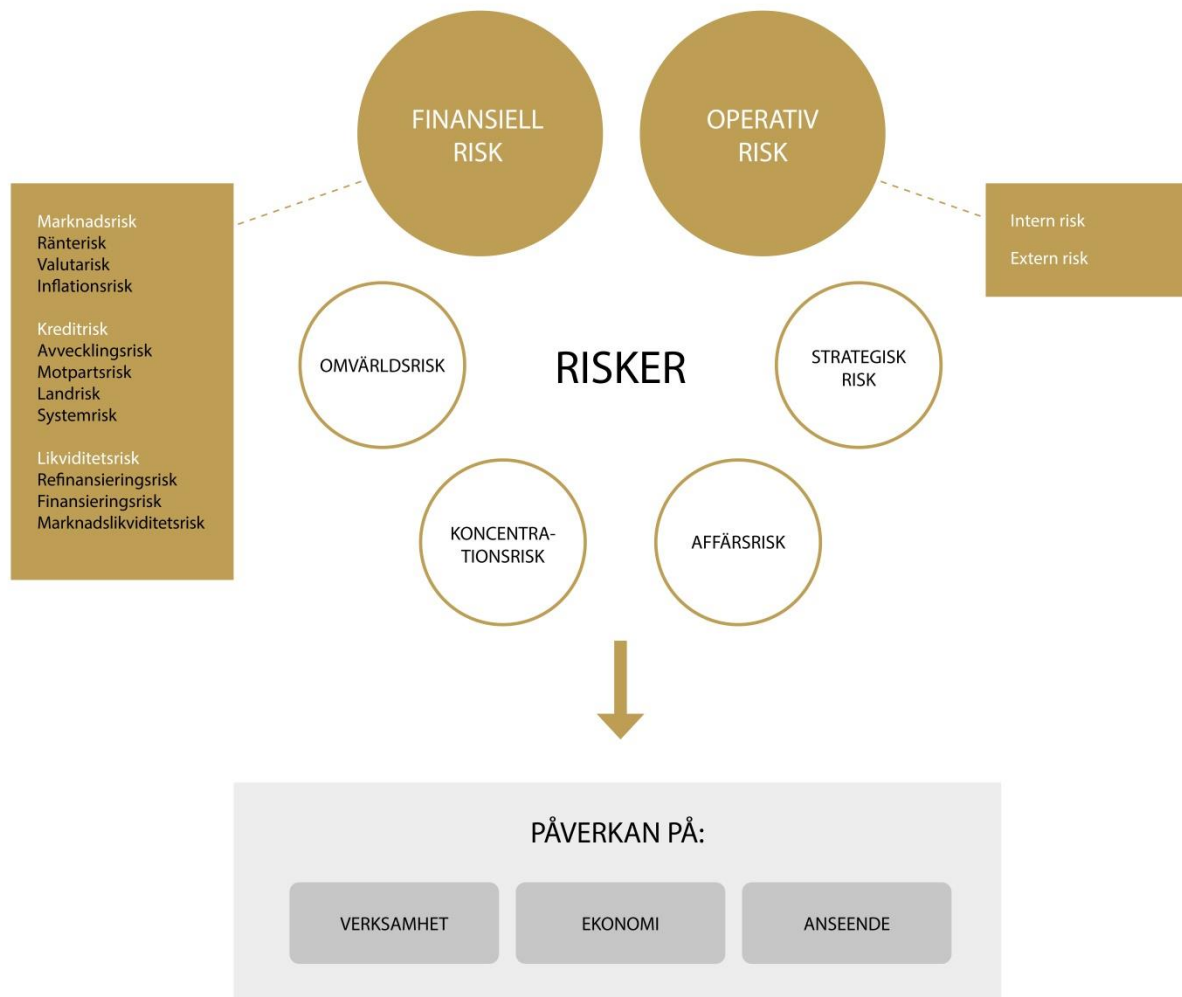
FINANSIELL RISK

OPERATIV RISK

Marknadsrisk
Ränterisk
Valutarisk
Inflationsrisk

Kreditrisk
Avvecklingsrisk
Motpartsrisk
Landrisk
Systemrisk

Likviditetsrisk
Refinansieringsrisk
Finansieringsrisk
Marknadslikviditetsrisk

Intern risk
Extern risk

OMVÄRLDSRISK

RISKER

STRATEGISK RISK

KONCENTRATIONSRISK

AFFÄRSRISK

PÅVERKAN PÅ:

VERKSAMHET

EKONOMI

ANSEENDE